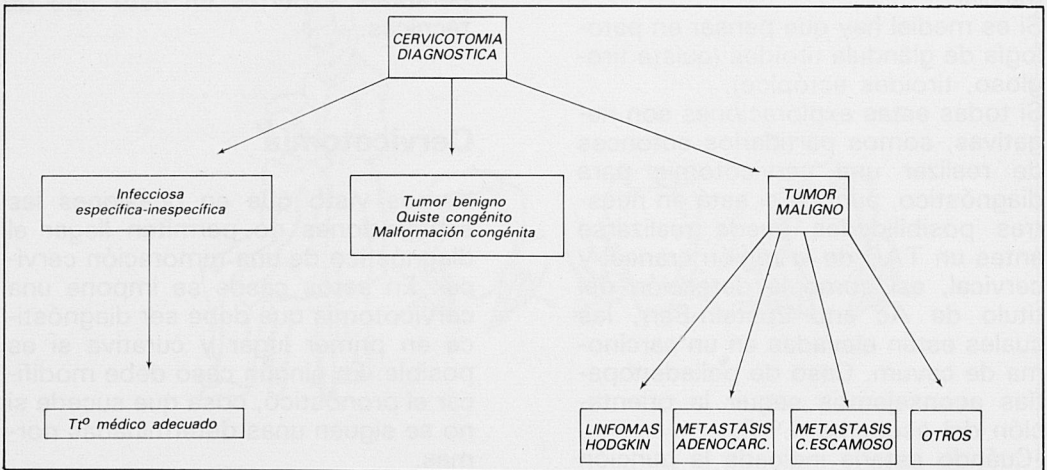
CERVICOTOMIA
DIAGNOSTICA

Infecciosa
específica-inespecífica

Tumor benigno
Quiste congénito
Malformación congénita

TUMOR
MALIGNO

Tt$^{o}$ médico adecuado

LINFOMAS
HODGKIN

METASTASIS
ADENOCARC.

METASTASIS
C.ESCAMOSO

OTROS